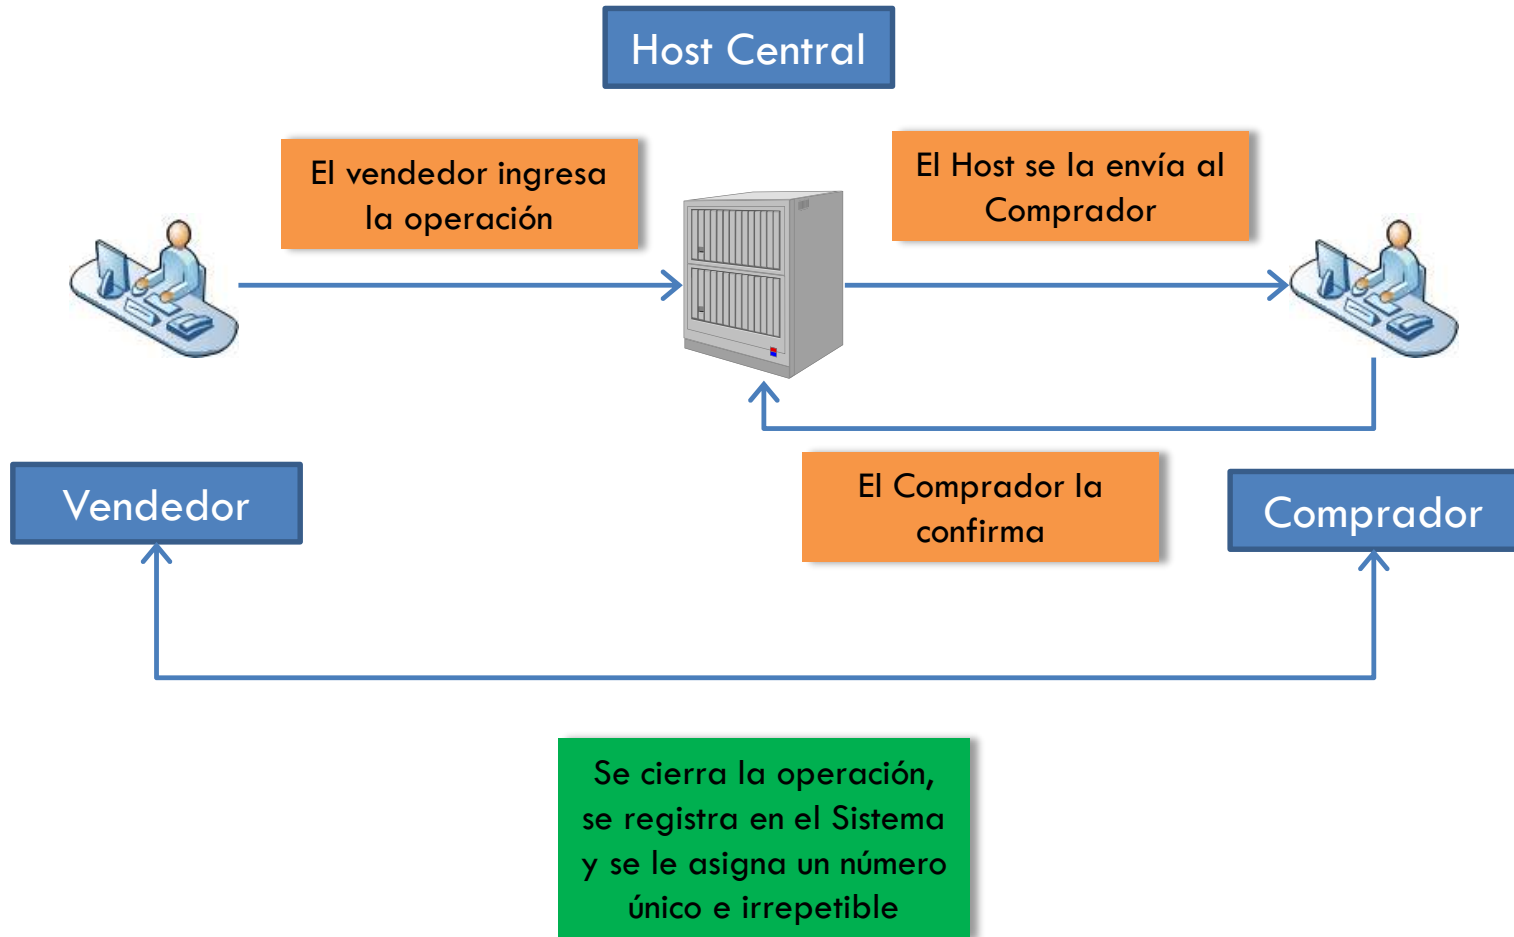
Host Central

El vendedor ingresa la operación

El Host se la envía al Comprador

Vendedor

El Comprador la confirma

Comprador

Se cierra la operación, se registra en el Sistema y se le asigna un número único e irrepetible